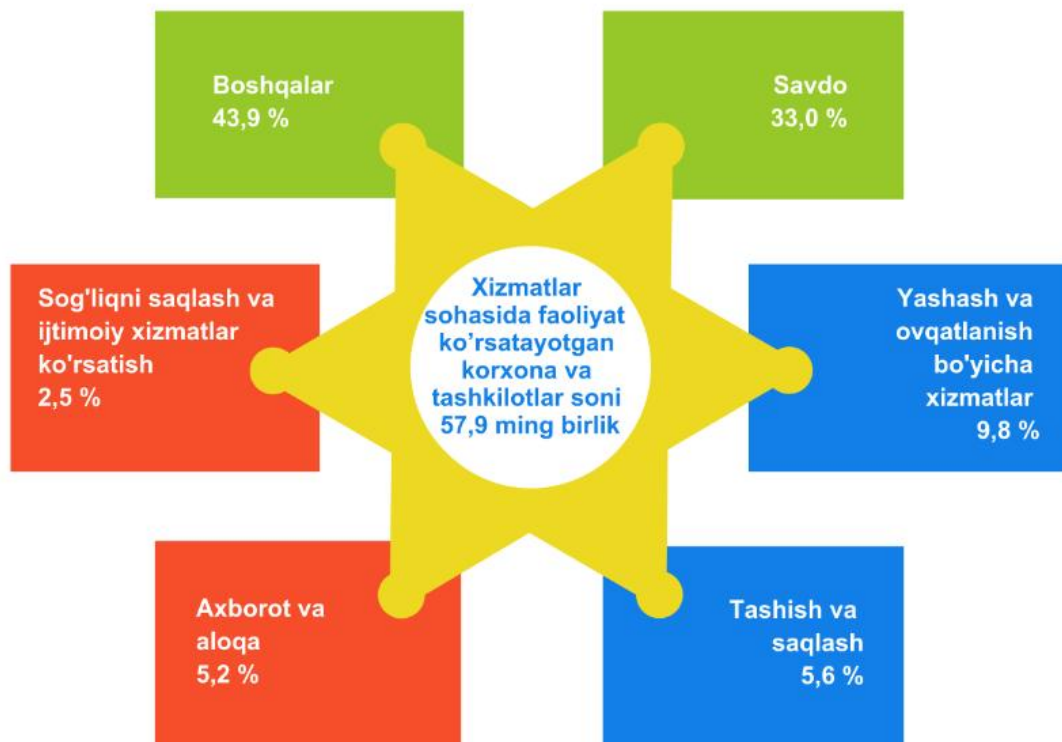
Boshqalar
43,9 %

Savdo
33,0 %

Sog'liqni saqlash va ijtimoiy xizmatlar ko'rsatish
2,5 %

Xizmatlar sohasida faoliyat ko'rsatayotgan korxona va tashkilotlar soni 57,9 ming birlik

Yashash va ovqatlanish bo'yicha xizmatlar
9,8 %

Axborot va aloqa
5,2 %

Tashish va saqlash
5,6 %